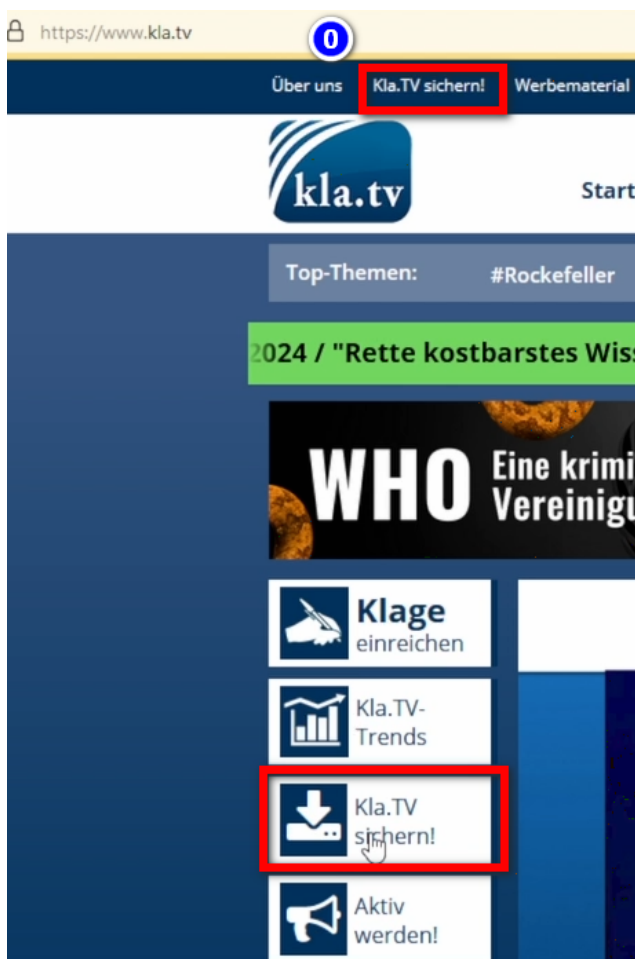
https://www.kla.tv

0

Über uns Kla.TV sichern! Werbematerial

kla.tv

Start

Top-Themen: #Rockefeller

2024 / "Rette kostbarstes Wis

WHO Eine krimi Vereinigu

Klage einreichen

Kla.TV-Trends

Kla.TV sichern!

Aktiv werden!